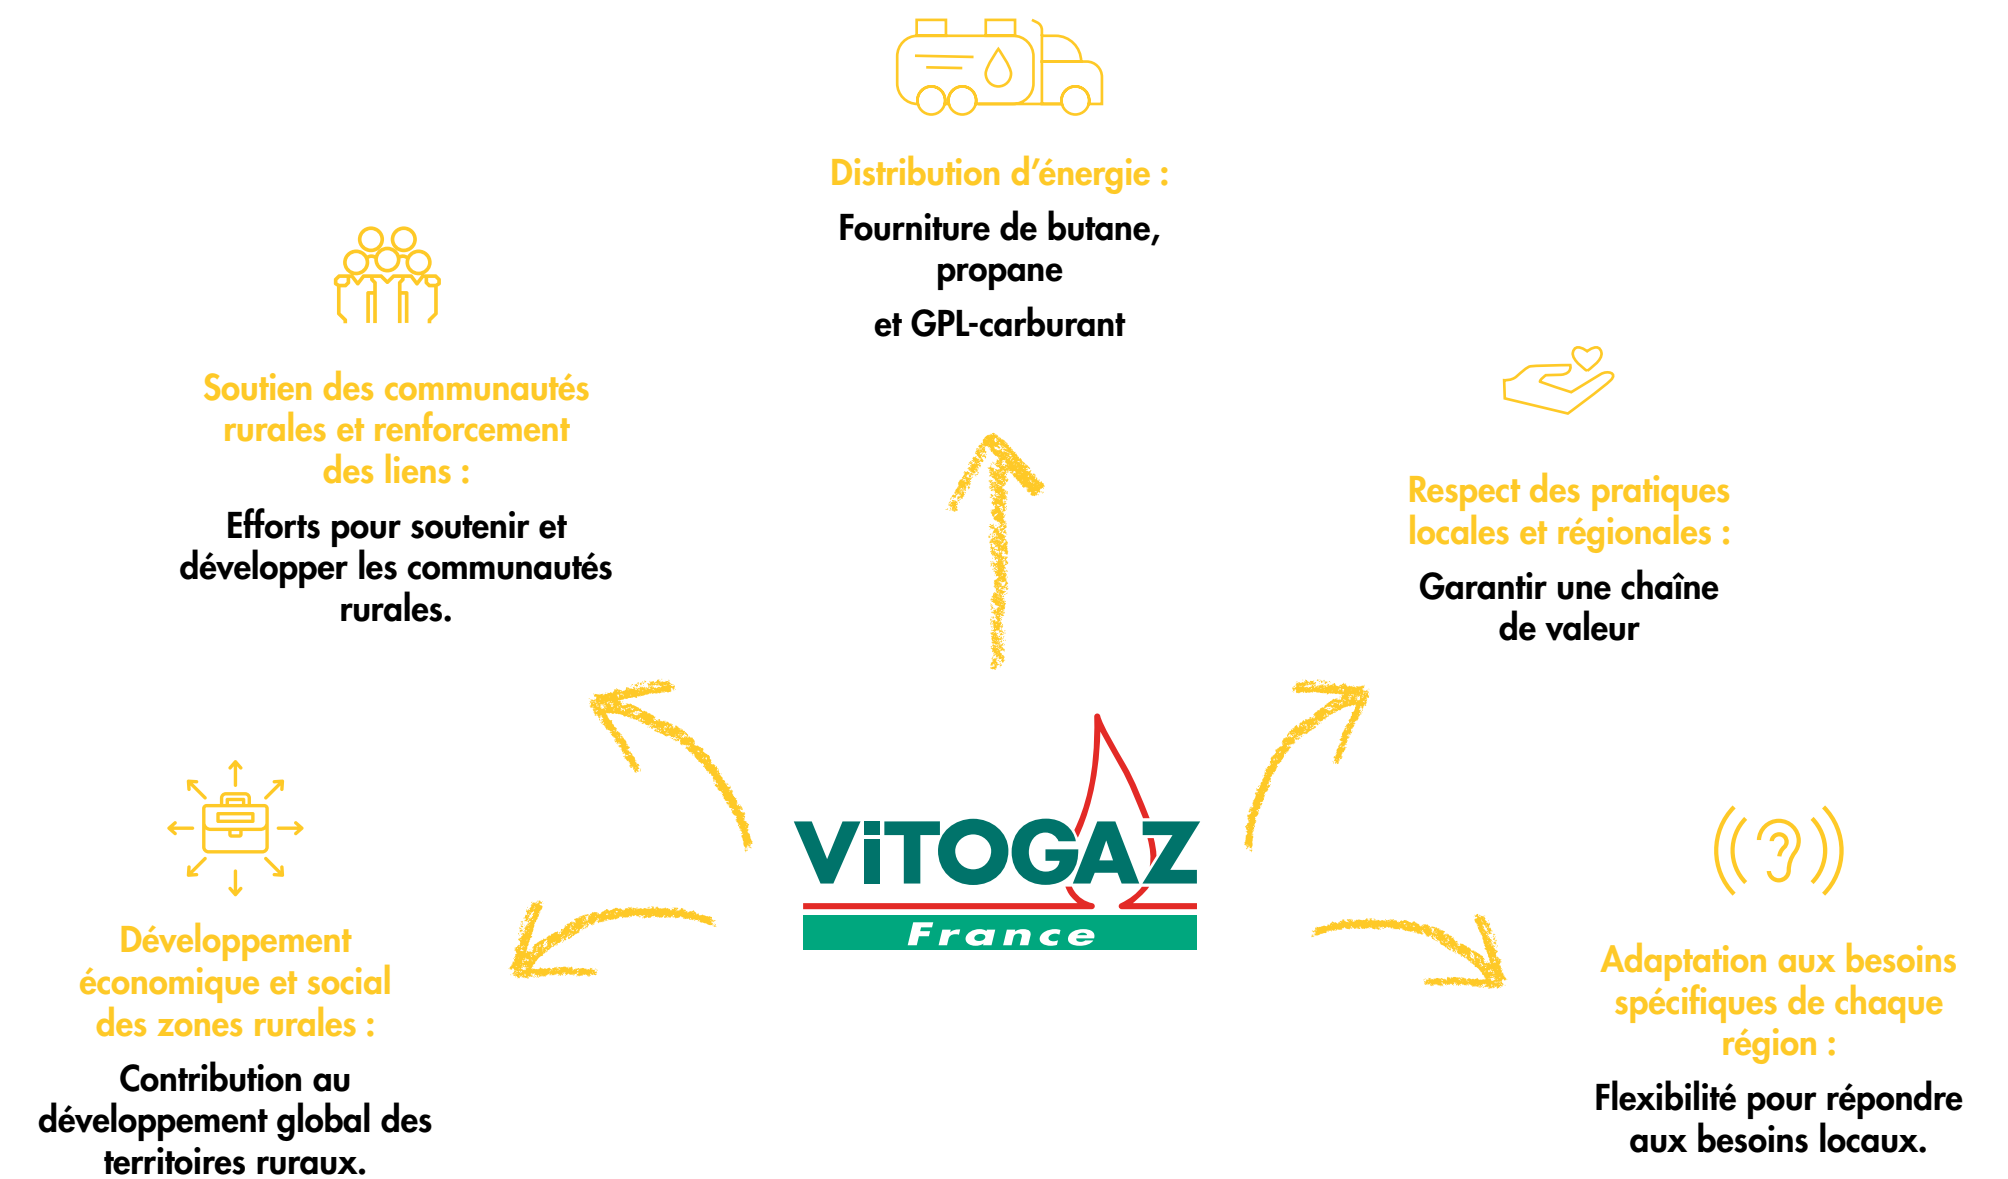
Distribution d’énergie :
Fourniture de butane, propane
et GPL-carburant

Soutien des communautés rurales et renforcement des liens :
Efforts pour soutenir et développer les communautés rurales.

Respect des pratiques locales et régionales :
Garantir une chaîne de valeur

ViTOGAZ
France

Développement économique et social des zones rurales :
Contribution au développement global des territoires ruraux.

Adaptation aux besoins spécifiques de chaque région :
Flexibilité pour répondre aux besoins locaux.